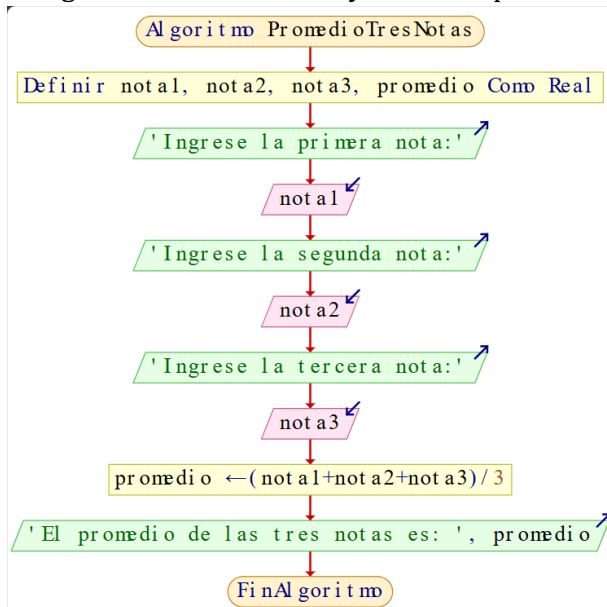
Algoritmo PromedioTresNotas

Definir nota1, nota2, nota3, promedio Como Real

'Ingrese la primera nota:'

nota1

'Ingrese la segunda nota:'

nota2

'Ingrese la tercera nota:'

nota3

promedio ←(nota1+nota2+nota3)/3

'El promedio de las tres notas es: ', promedio

FinAlgoritmo